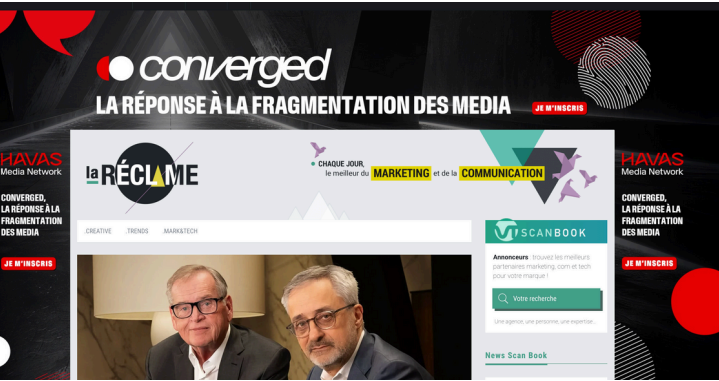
converged

LA RÉPONSE À LA FRAGMENTATION DES MEDIA

JE M'INSCRIS

HAVAS Media Network

CONVERGED, LA RÉPONSE À LA FRAGMENTATION DES MEDIA

JE M'INSCRIS

la RÉCLAME

CHAQUE JOUR, le meilleur du MARKETING et de la COMMUNICATION

HAVAS Media Network

CONVERGED, LA RÉPONSE À LA FRAGMENTATION DES MEDIA

JE M'INSCRIS

.CREATIVE .TRENDS .MARK&TECH

SCANBOOK

Annonceurs : trouvez les meilleurs partenaires marketing, com et tech pour votre marque !

Votre recherche

Une agence, une personne, une expertise...

News Scan Book